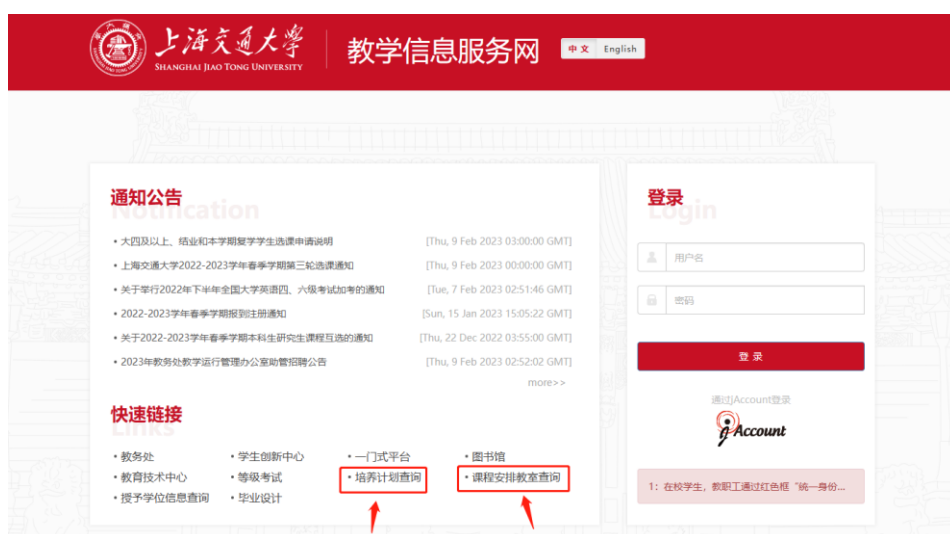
上海交通大學
SHANGHAI JIAO TONG UNIVERSITY
教学信息服务网
中文 English

通知公告
Notification

• 大四及以上、结业和本学期复学学生选课申请说明 [Thu, 9 Feb 2023 03:00:00 GMT]
• 上海交通大学2022-2023学年春季学期第三轮选课通知 [Thu, 9 Feb 2023 00:00:00 GMT]
• 关于举行2022年下半年全国大学英语四、六级考试加考的通知 [Tue, 7 Feb 2023 02:51:46 GMT]
• 2022-2023学年春季学期报到注册通知 [Sun, 15 Jan 2023 15:05:22 GMT]
• 关于2022-2023学年春季学期本科生研究生课程互选的通知 [Thu, 22 Dec 2022 03:55:00 GMT]
• 2023年教务处教学运行管理办公室助管招聘公告 [Thu, 9 Feb 2023 02:52:02 GMT]
more>>

快速链接
Links

• 教务处
• 学生创新中心
• 一门式平台
• 图书馆
• 教育技术中心
• 等级考试
• 培养计划查询
• 课程安排教室查询
• 授予学位信息查询
• 毕业设计

登录
Login

用户名
密码
登 录
通过jAccount登录
jAccount
1：在校学生，教职工通过红色框"统一身份...